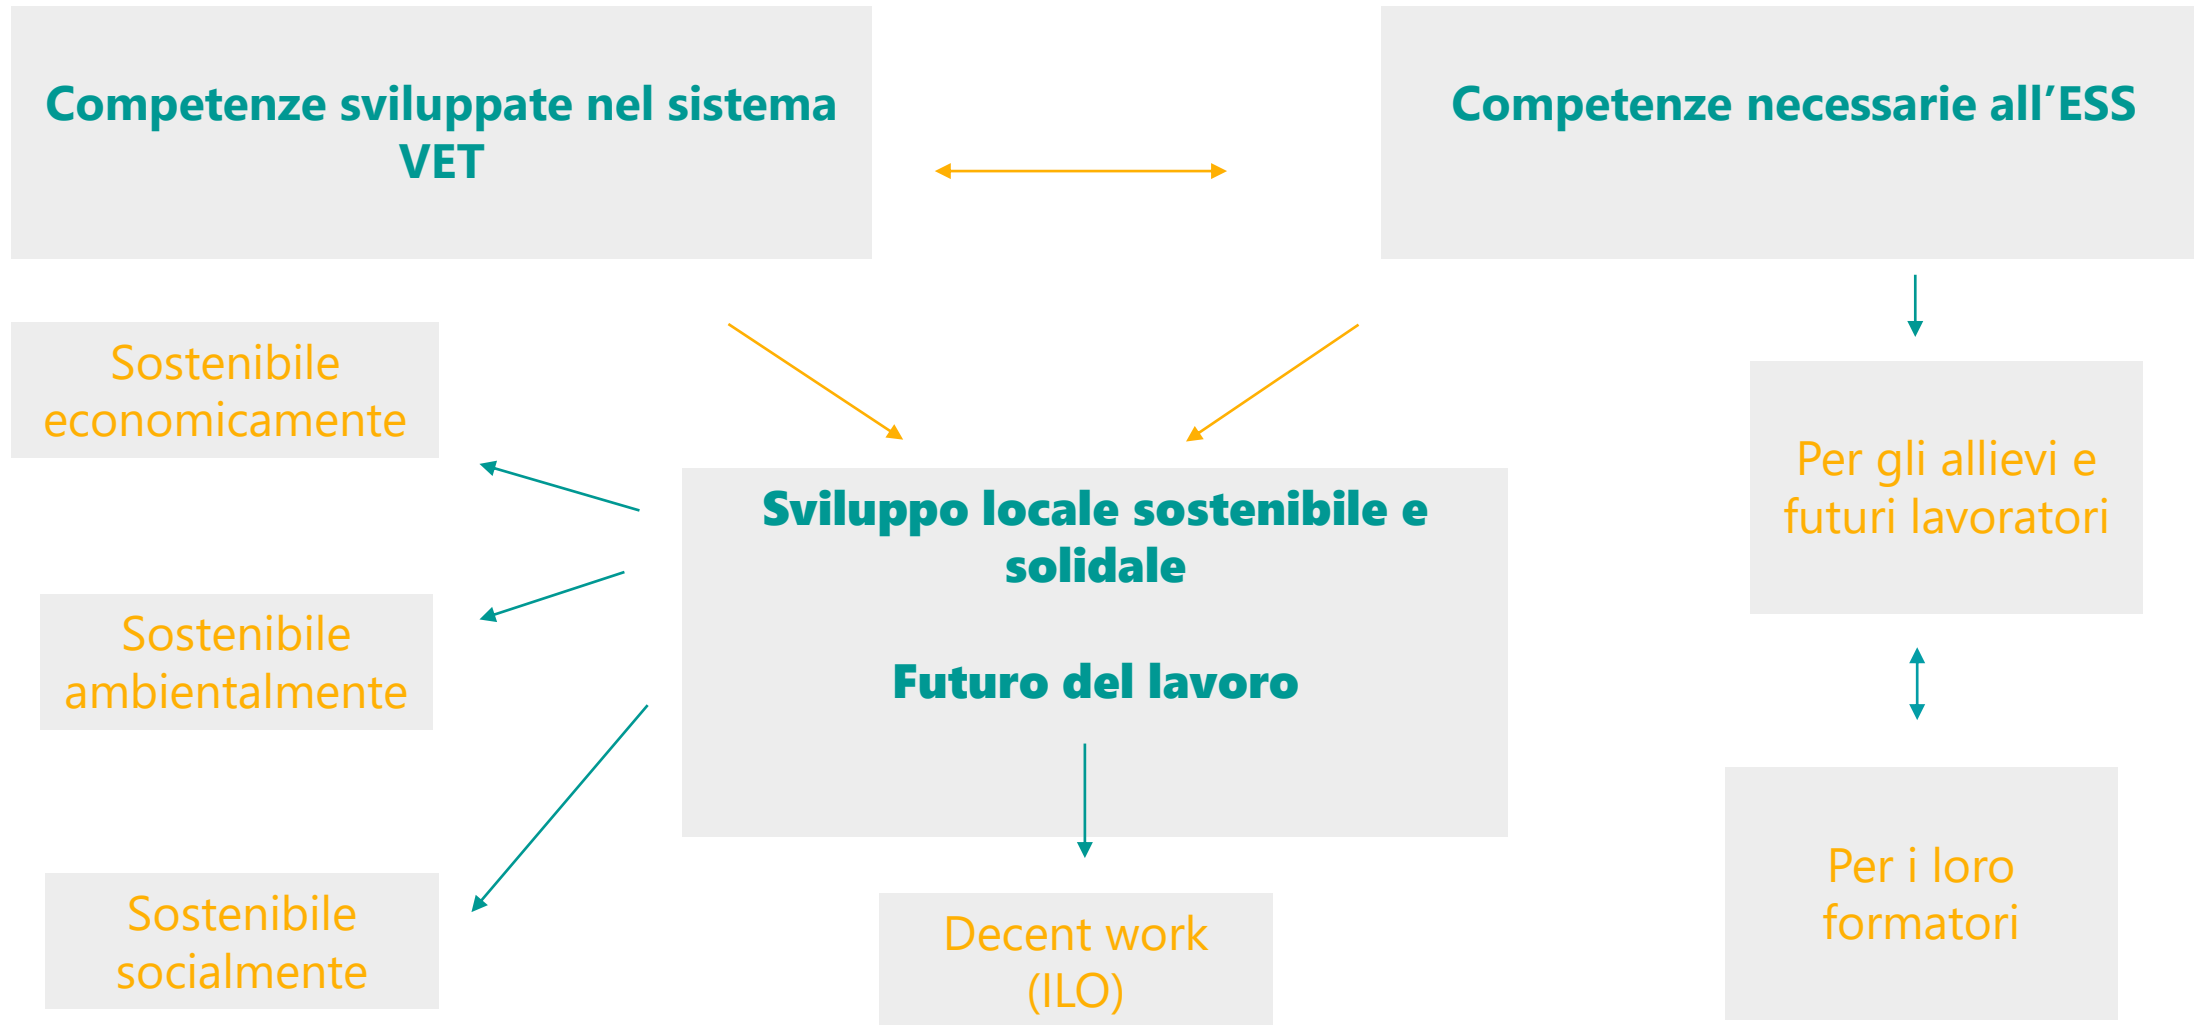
Competenze sviluppate nel sistema VET

Competenze necessarie all’ESS

Sostenibile economicamente

Sviluppo locale sostenibile e solidale

Futuro del lavoro

Per gli allievi e futuri lavoratori

Sostenibile ambientalmente

Sostenibile socialmente

Decent work (ILO)

Per i loro formatori